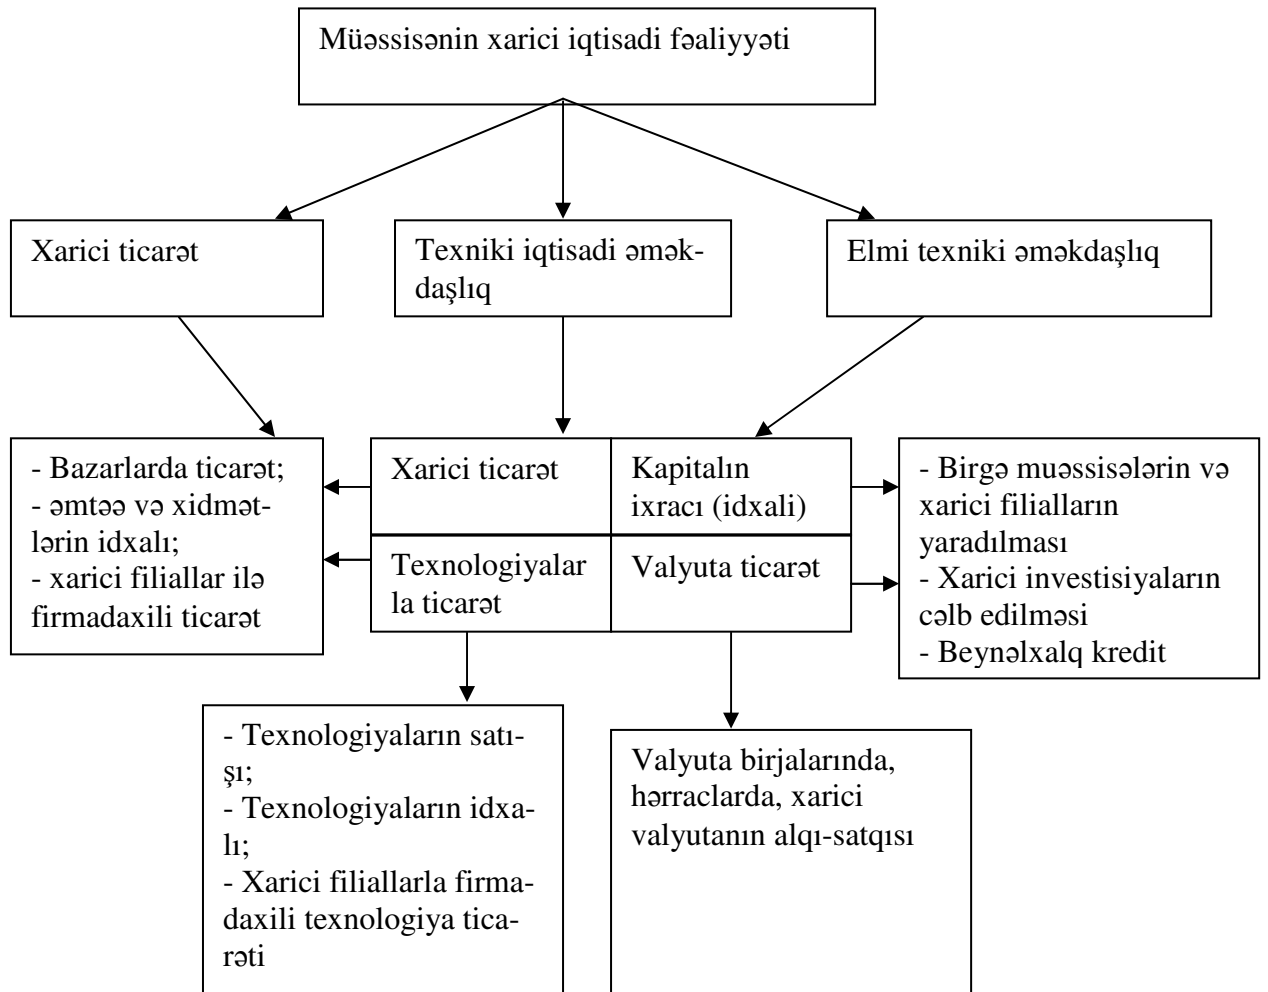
Müəssisənin xarici iqtisadi fəaliyyəti

Xarici ticarət

Texniki iqtisadi əməkdaşlıq

Elmi texniki əməkdaşlıq

- Bazarlarda ticarət;
- əmtəə və xidmətlərin idxalı;
- xarici filiallar ilə firmadaxili ticarət

| Xarici ticarət | Kapitalın ixracı (idxali) |
|---|---|
| Texnologiyalar la ticarət | Valyuta ticarət |

- Birgə muəssisələrin və xarici filialların yaradılması
- Xarici investisiyaların cəlb edilməsi
- Beynəlxalq kredit

- Texnologiyaların satışı;
- Texnologiyaların idxalı;
- Xarici filiallarla firmadaxili texnologiya ticarəti

Valyuta birjalarında, hərraclarda, xarici valyutanın alqı-satqısı